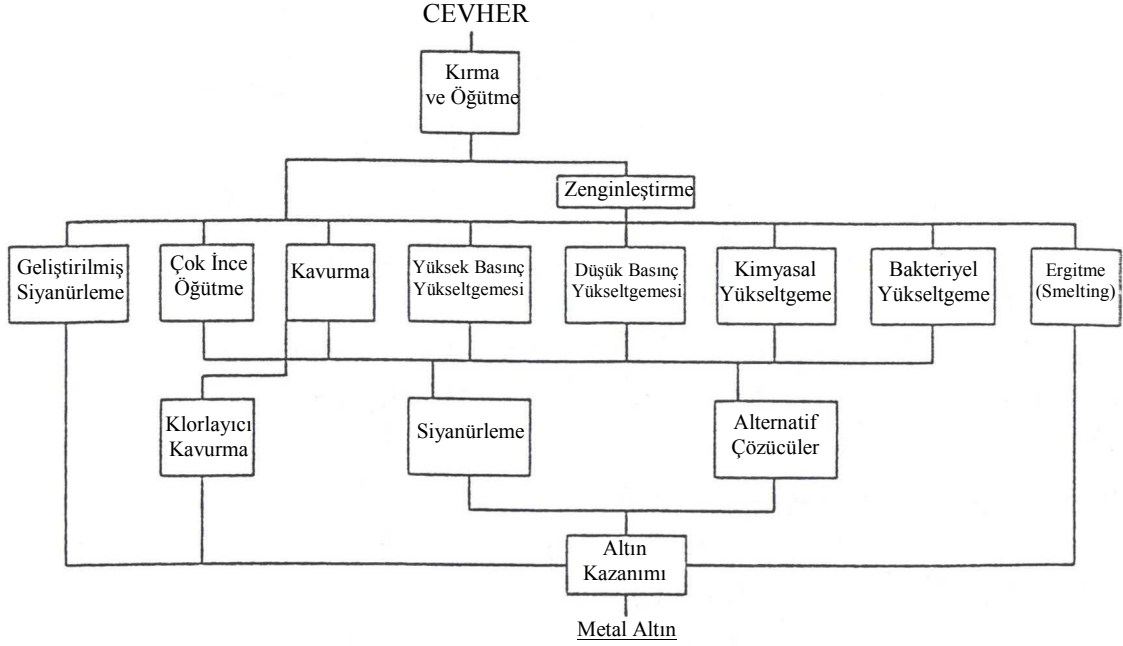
CEVHER

Kırma ve Öğütme

Zenginleştirme

Geliştirilmiş Siyanürleme

Çok İnce Öğütme

Kavurma

Yüksek Basınç Yükseltgemesi

Düşük Basınç Yükseltgemesi

Kimyasal Yükseltgeme

Bakteriyel Yükseltgeme

Ergitme (Smelting)

Klorlayıcı Kavurma

Siyanürleme

Alternatif Çözücüler

Altın Kazanımı

Metal Altın